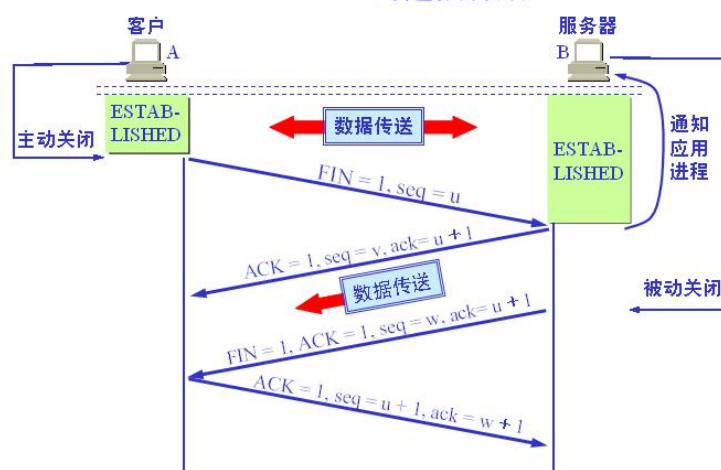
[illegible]

客户

A

服务器

B

主动关闭

ESTAB-LISHED

数据传送

ESTAB-LISHED

通知应用进程

FIN = 1, seq = u

ACK = 1, seq = v, ack = u + 1

数据传送

被动关闭

FIN = 1, ACK = 1, seq = w, ack = u + 1

ACK = 1, seq = u + 1, ack = w + 1